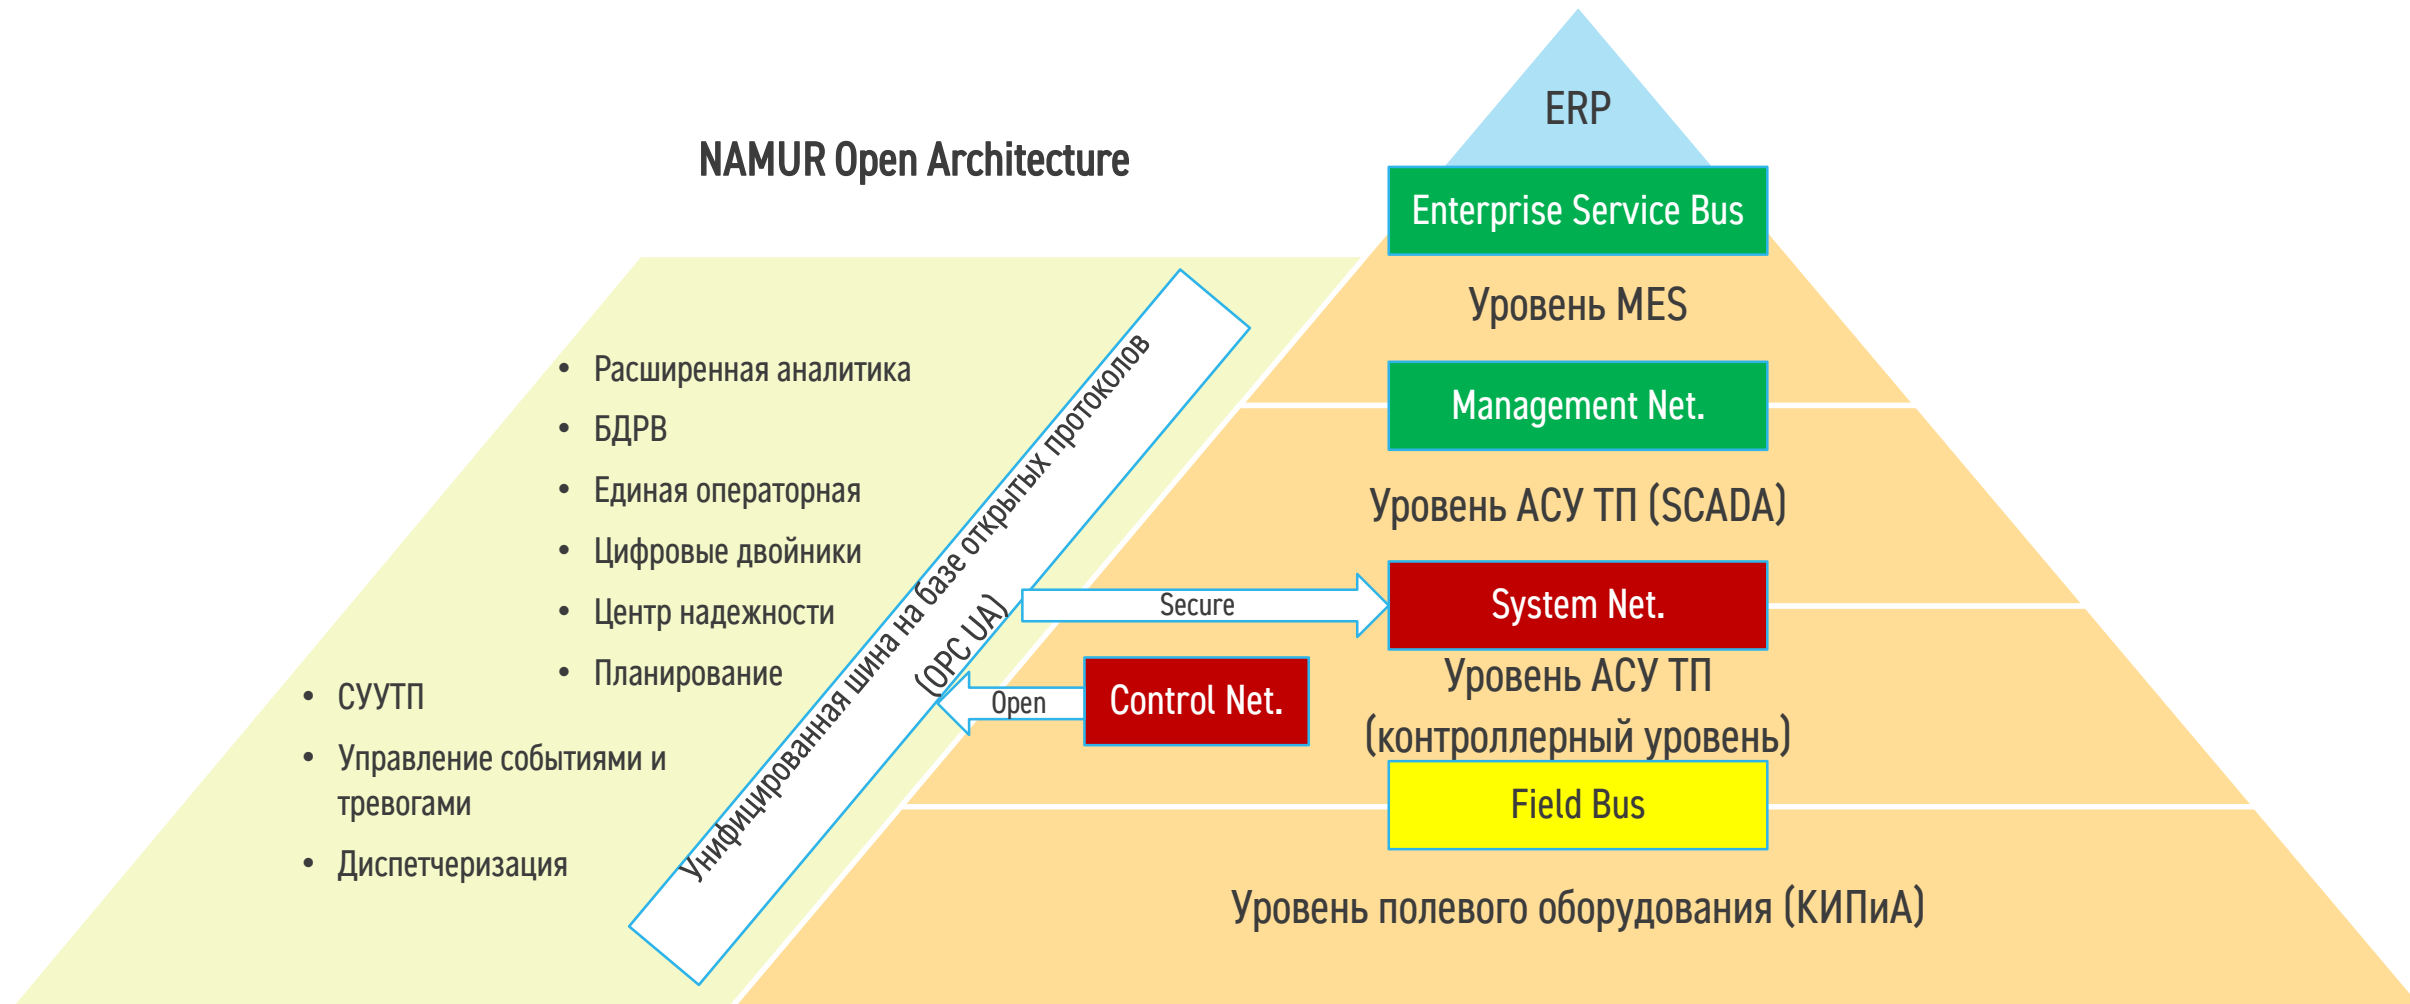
NAMUR Open Architecture

ERP

Enterprise Service Bus

Уровень MES

Management Net.

Уровень АСУ ТП (SCADA)

System Net.

Уровень АСУ ТП (контроллерный уровень)

Field Bus

Уровень полевого оборудования (КИПиА)

Control Net.

Secure

Open

Унифицированная шина на базе открытых протоколов (OPC UA)

- Расширенная аналитика
- БДРВ
- Единая операторная
- Цифровые двойники
- Центр надежности
- Планирование

- СУУТП
- Управление событиями и тревогами
- Диспетчеризация